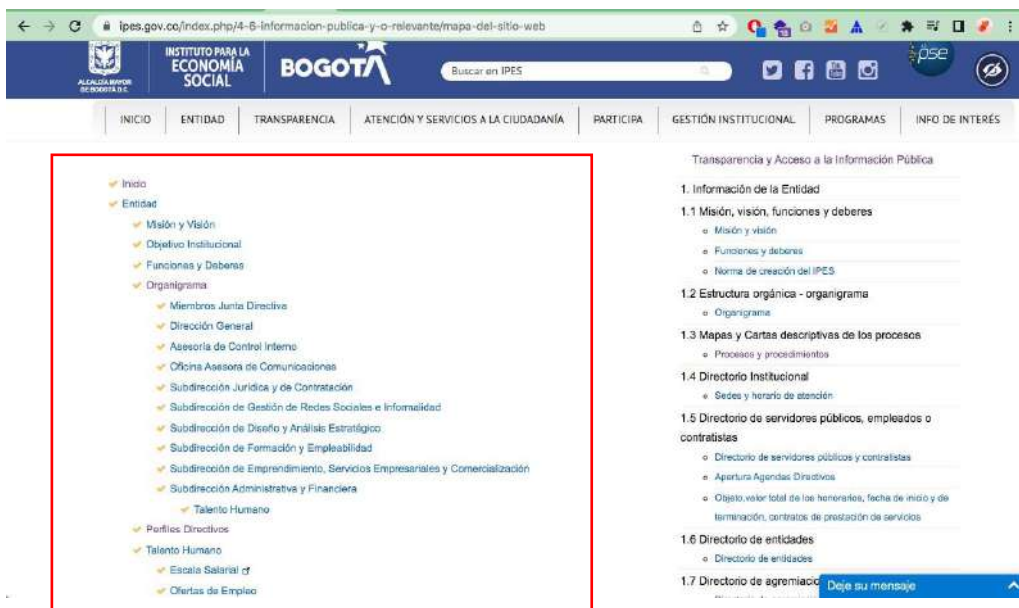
ipes.gov.co/index.php/4-6-informacion-publica-y-o-relevante/mapa-del-sitio-web

ALCALDÍA MAYOR DE BOGOTÁ D.C.

INSTITUTO PARA LA ECONOMÍA SOCIAL

BOGOTÁ

Buscar en IPES

pse

INICIO | ENTIDAD | TRANSPARENCIA | ATENCIÓN Y SERVICIOS A LA CIUDADANÍA | PARTICIPA | GESTIÓN INSTITUCIONAL | PROGRAMAS | INFO DE INTERÉS

Inicio
Entidad
Misión y Visión
Objetivo Institucional
Funciones y Deberes
Organigrama
Miembros Junta Directiva
Dirección General
Asesoría de Control Interno
Oficina Asesora de Comunicaciones
Subdirección Jurídica y de Contratación
Subdirección de Gestión de Redes Sociales e Informalidad
Subdirección de Diseño y Análisis Estratégico
Subdirección de Formación y Empleabilidad
Subdirección de Emprendimiento, Servicios Empresariales y Comercialización
Subdirección Administrativa y Financiera
Talento Humano
Perfiles Directivos
Talento Humano
Escala Salarial
Ofertas de Empleo

Transparencia y Acceso a la Información Pública

1. Información de la Entidad

1.1 Misión, visión, funciones y deberes
Misión y visión
Funciones y deberes
Norma de creación del IPES

1.2 Estructura orgánica - organigrama
Organigrama

1.3 Mapas y Cartas descriptivas de los procesos
Procesos y procedimientos

1.4 Directorio Institucional
Sedes y horario de atención

1.5 Directorio de servidores públicos, empleados o contratistas
Directorio de servidores públicos y contratistas
Apertura Agendas Directivos
Objeto,valor total de los honorarios, fecha de inicio y de terminación, contratos de prestación de servicios

1.6 Directorio de entidades
Directorio de entidades

1.7 Directorio de agremiacio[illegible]

Deje su mensaje